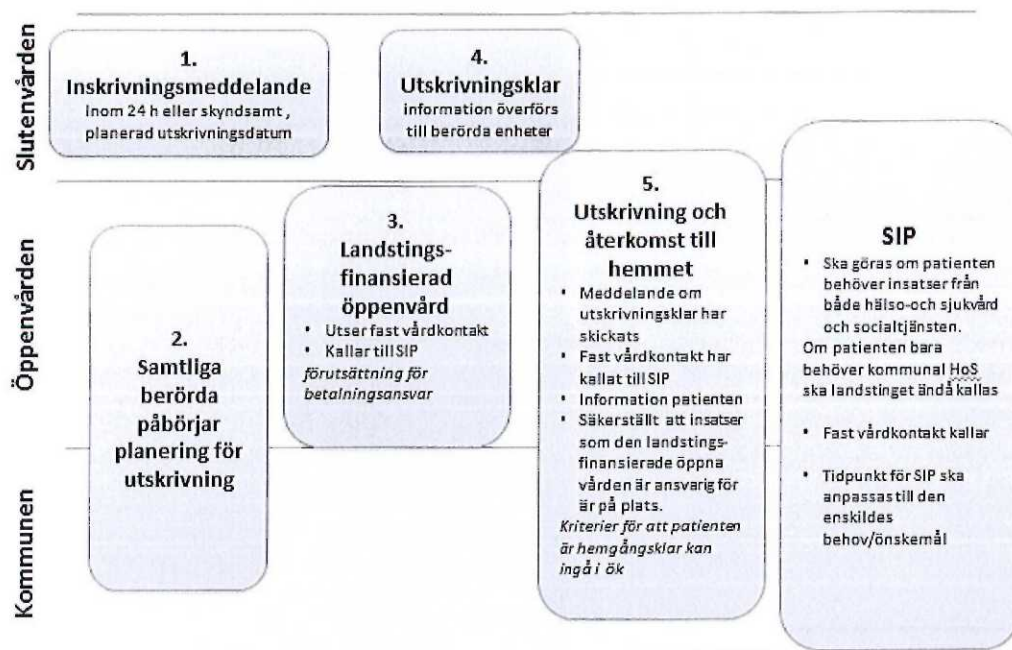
Slutenvården

Öppenvården

Kommunen

1.
Inskrivningsmeddelande
Inom 24 h eller skyndsamt, planerad utskrivningsdatum

4.
Utskrivningsklar
information överförs till berörda enheter

2.
Samtliga berörda påbörjar planering för utskrivning

3.
Landstingsfinansierad öppenvård
• Utser fast vårdkontakt
• Kallar till SIP
förutsättning för betalningsansvar

5.
Utskrivning och återkomst till hemmet
• Meddelande om utskrivningsklar har skickats
• Fast vårdkontakt har kallat till SIP
• Information patienten
• Säkerställt att insatser som den landstingsfinansierade öppna vården är ansvarig för är på plats.
Kriterier för att patienten är hemgångsklar kan ingå i ök

SIP
• Ska göras om patienten behöver insatser från både hälso-och sjukvård och socialtjänsten.
Om patienten bara behöver kommunal HoS ska landstinget ändå kallas
• Fast vårdkontakt kallar
• Tidpunkt för SIP ska anpassas till den enskildes behov/önskemål